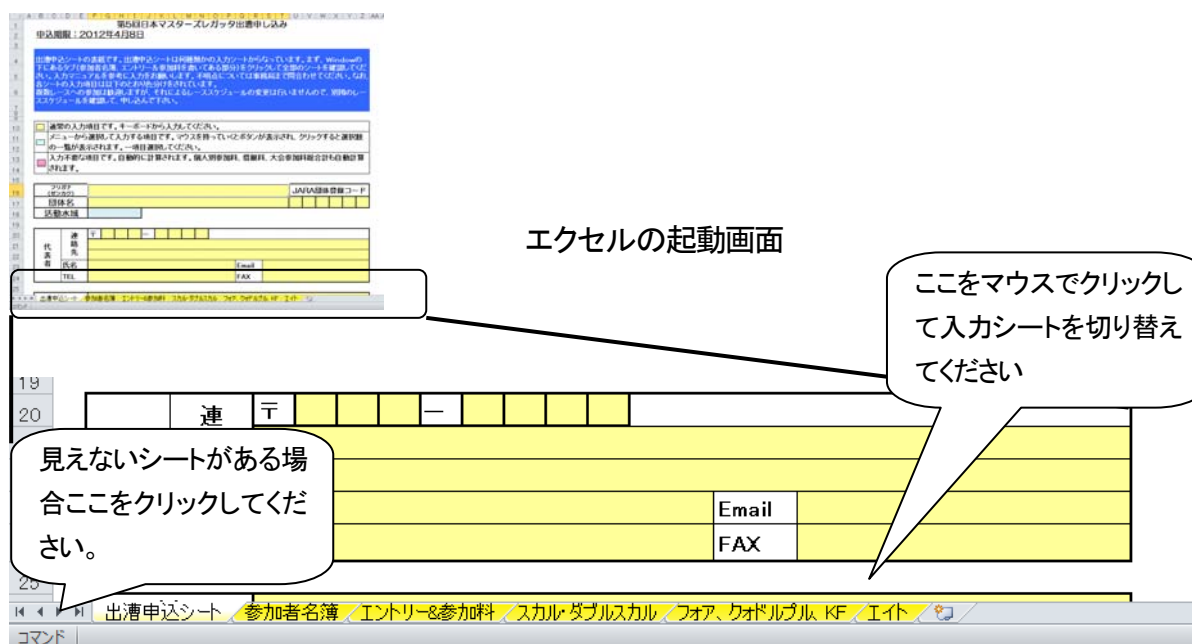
第5回日本マスターズレガッタ出漕申し込み
申込期限：2012年4月8日

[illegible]

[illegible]

フリガナ
団体名
活動水域
JARA団体登録コード

代表者
連絡先
〒
ー
氏名
Email
TEL
FAX

エクセルの起動画面

ここをマウスでクリックして入力シートを切り替えてください

19
20
連
〒
ー

見えないシートがある場合ここをクリックしてください。

Email
FAX

25

出漕申込シート
参加者名簿
エントリー&参加料
スカル・ダブルスカル
フォア、クォドルプル、KF
エイト

コマンド